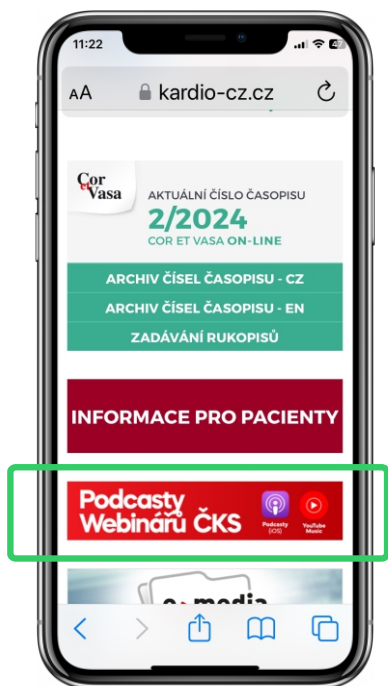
11:22

AA kardio-cz.cz

Cor et Vasa

AKTUÁLNÍ ČÍSLO ČASOPISU
2/2024
COR ET VASA ON-LINE

ARCHIV ČÍSEL ČASOPISU - CZ
ARCHIV ČÍSEL ČASOPISU - EN
ZADÁVÁNÍ RUKOPISŮ

INFORMACE PRO PACIENTY

Podcasty Webinářů ČKS
Podcasty (iOS)
YouTube Music

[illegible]media